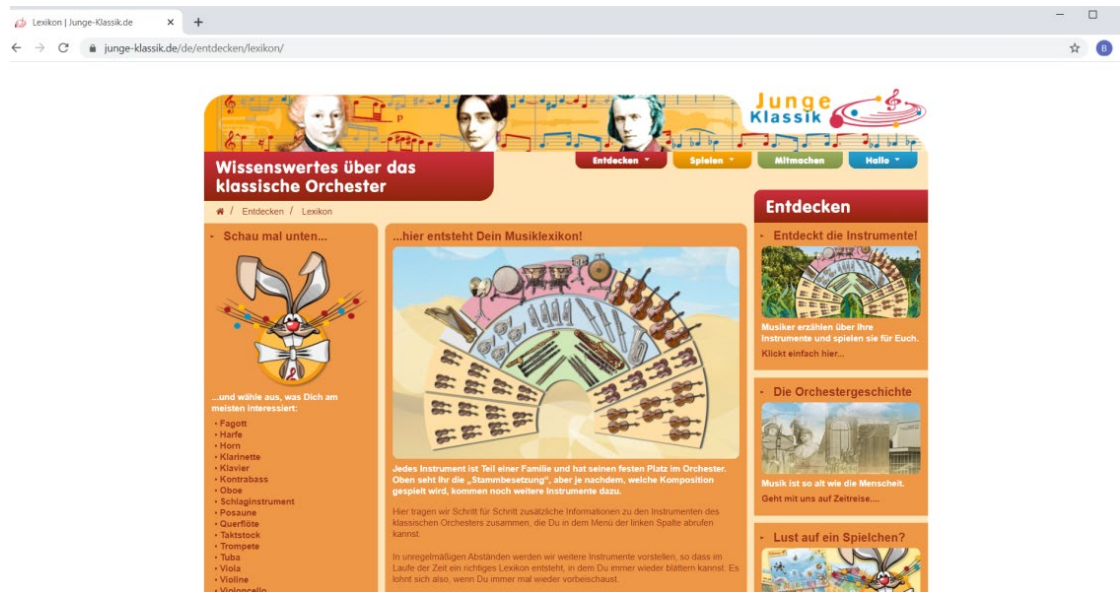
Lexikon | Junge-Klassik.de

junge-klassik.de/de/entdecken/lexikon/

Junge Klassik

Wissenswertes über das klassische Orchester

Entdecken ▾ Spielen ▾ Mitmachen Hallo ▾

/ Entdecken / Lexikon

Schau mal unten...

...und wähle aus, was Dich am meisten interessiert:

- Fagott
- Harfe
- Horn
- Klarinette
- Klavier
- Kontrabass
- Oboe
- Schlaginstrument
- Posaune
- Querflöte
- Taktstock
- Trompete
- Tuba
- Viola
- Violine
- Violoncello

...hier entsteht Dein Musiklexikon!

Jedes Instrument ist Teil einer Familie und hat seinen festen Platz im Orchester. Oben seht Ihr die „Stammbesetzung", aber je nachdem, welche Komposition gespielt wird, kommen noch weitere Instrumente dazu.

Hier tragen wir Schritt für Schritt zusätzliche Informationen zu den Instrumenten des klassischen Orchesters zusammen, die Du in dem Menü der linken Spalte abrufen kannst.

In unregelmäßigen Abständen werden wir weitere Instrumente vorstellen, so dass im Laufe der Zeit ein richtiges Lexikon entsteht, in dem Du immer wieder blättern kannst. Es lohnt sich also, wenn Du immer mal wieder vorbeischaust.

Entdecken

Entdeckt die Instrumente!

Musiker erzählen über ihre Instrumente und spielen sie für Euch.

Klickt einfach hier...

Die Orchestergeschichte

Musik ist so alt wie die Menscheit.

Geht mit uns auf Zeitreise....

Lust auf ein Spielchen?